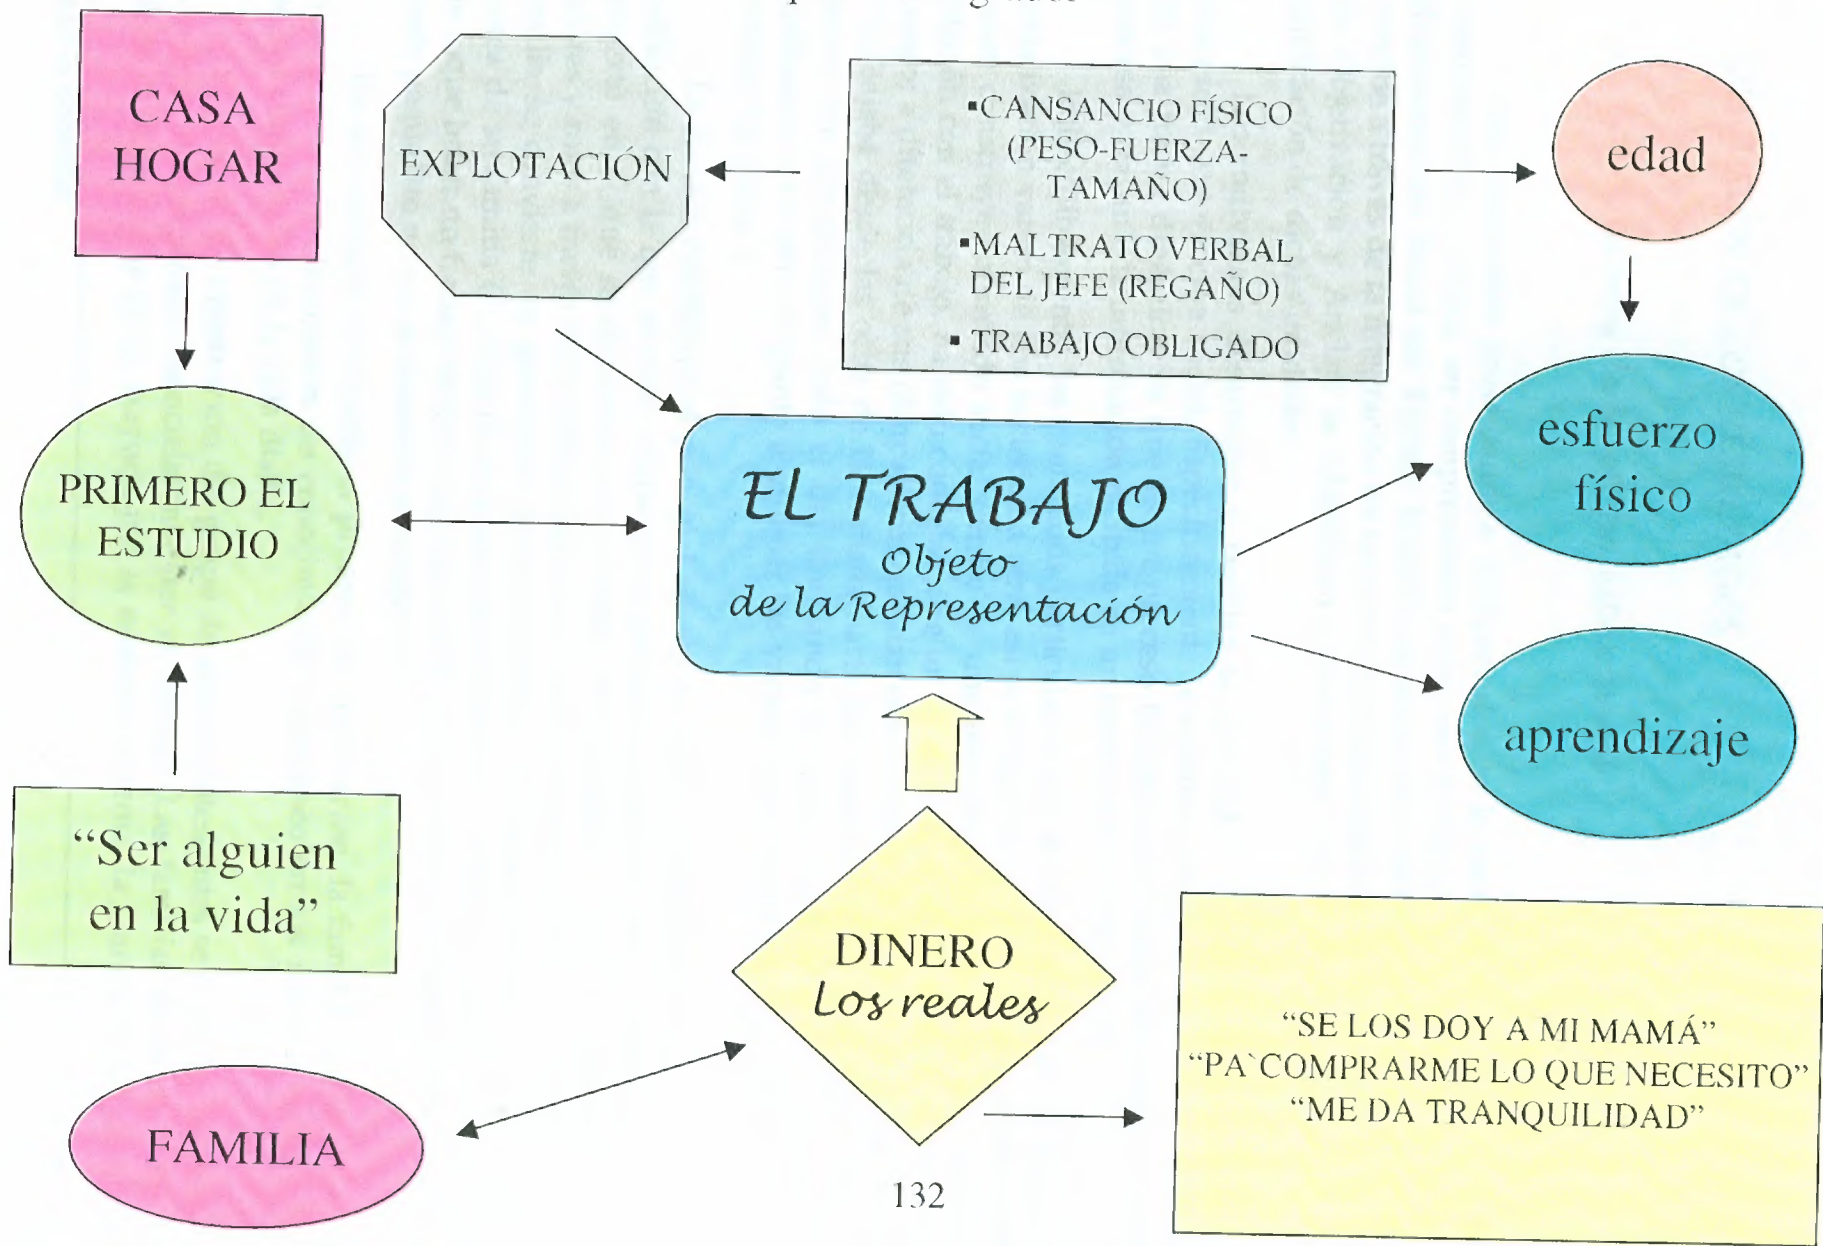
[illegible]

CASA HOGAR

EXPLOTACIÓN

▪CANSANCIO FÍSICO (PESO-FUERZA-TAMAÑO)

▪MALTRATO VERBAL DEL JEFE (REGAÑO)

▪ TRABAJO OBLIGADO

edad

PRIMERO EL ESTUDIO

EL TRABAJO
Objeto
de la Representación

esfuerzo físico

aprendizaje

"Ser alguien en la vida"

DINERO
Los reales

FAMILIA

"SE LOS DOY A MI MAMÁ"
"PA`COMPRARME LO QUE NECESITO"
"ME DA TRANQUILIDAD"

132